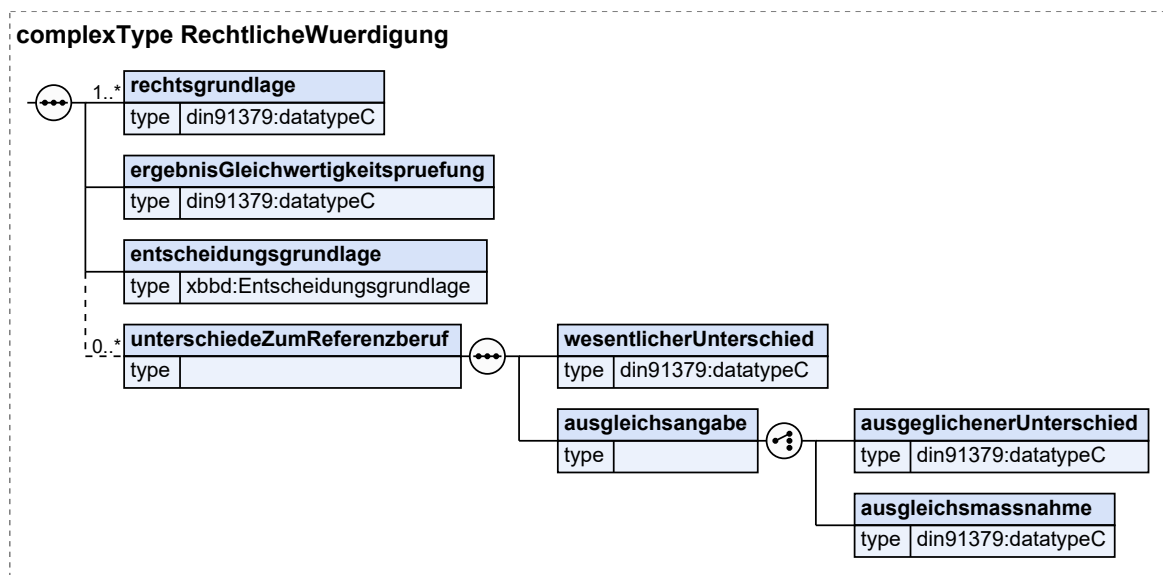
complexType RechtlicheWuerdigung

1..*

| rechtsgrundlage | |
|---|---|
| type | din91379:datatypeC |

| ergebnisGleichwertigkeitspruefung | |
|---|---|
| type | din91379:datatypeC |

| entscheidungsgrundlage | |
|---|---|
| type | xbbd:Entscheidungsgrundlage |

0..*

| unterschiedeZumReferenzberuf | |
|---|---|
| type | |

| wesentlicherUnterschied | |
|---|---|
| type | din91379:datatypeC |

| ausgleichsangabe | |
|---|---|
| type | |

| ausgeglichenerUnterschied | |
|---|---|
| type | din91379:datatypeC |

| ausgleichsmassnahme | |
|---|---|
| type | din91379:datatypeC |